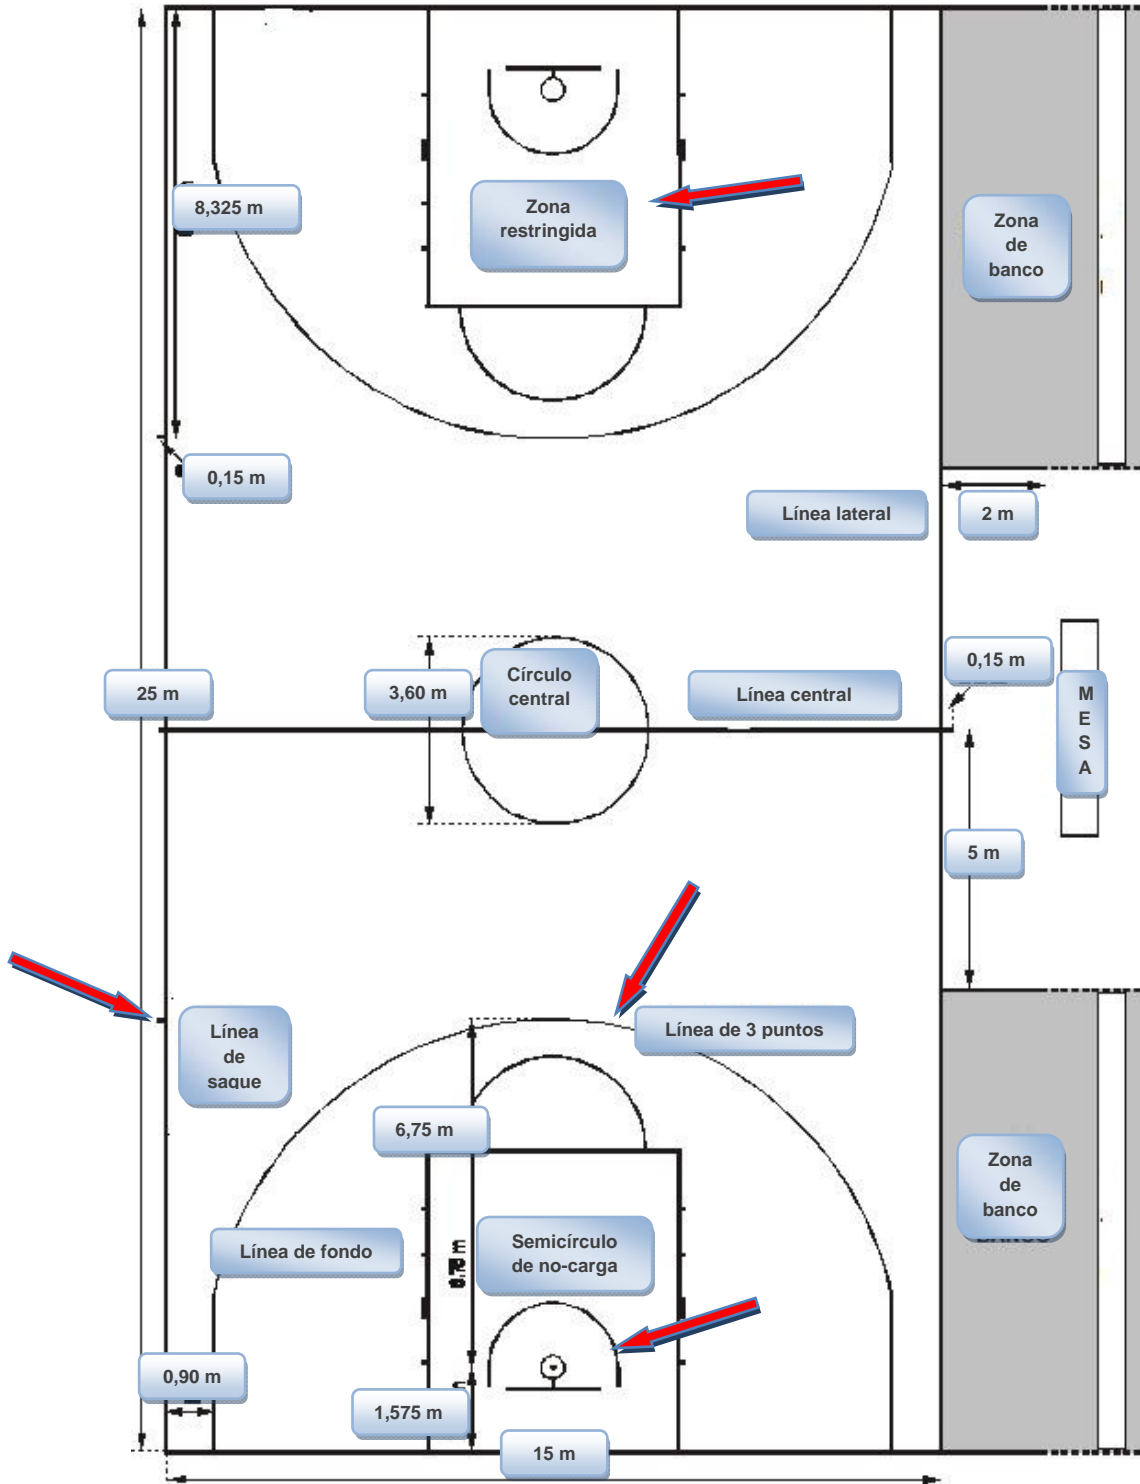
8,325 m

Zona restringida

Zona de banco

0,15 m

Línea lateral

2 m

0,15 m

25 m

3,60 m

Círculo central

Línea central

M E S A

5 m

Línea de saque

Línea de 3 puntos

6,75 m

Zona de banco

Línea de fondo

Semicírculo de no-carga

0,90 m

1,575 m

15 m